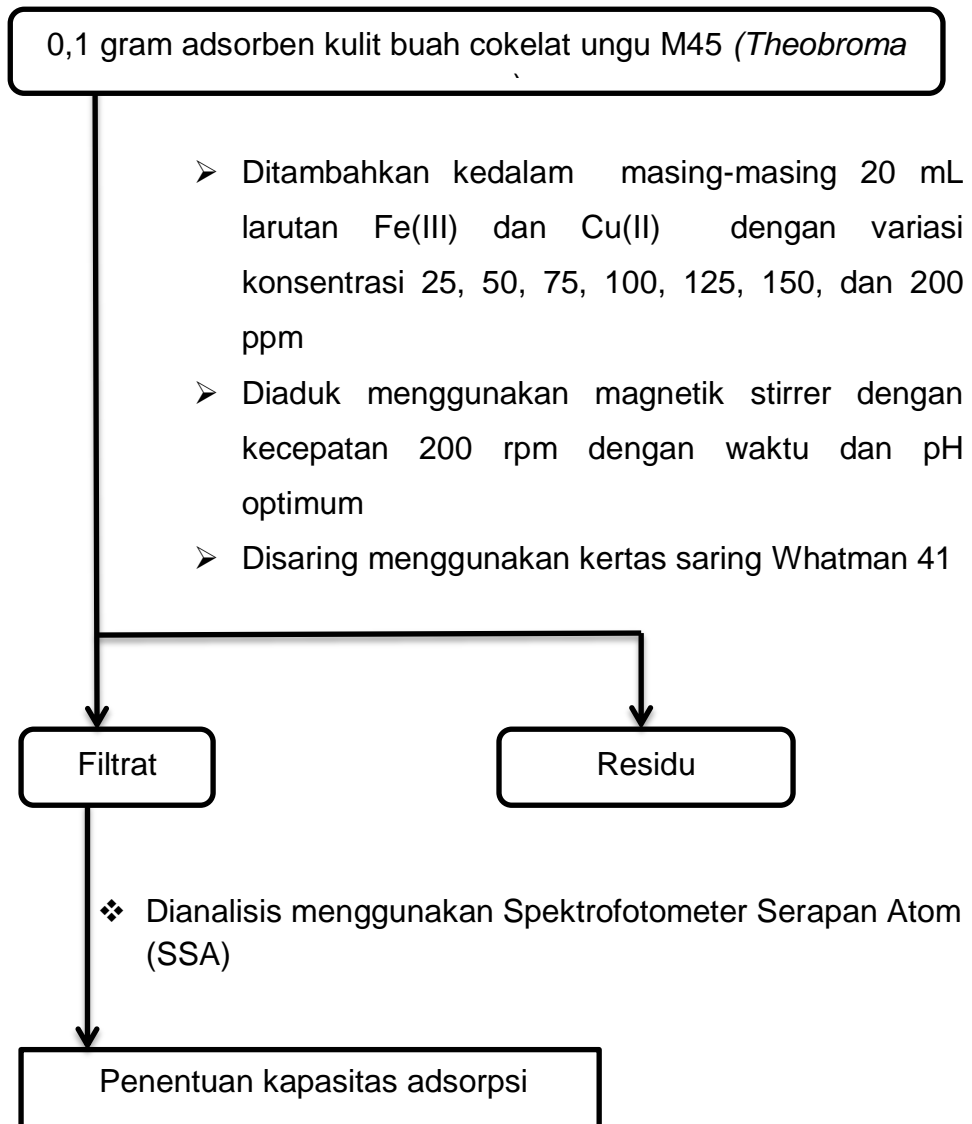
0,1 gram adsorben kulit buah cokelat ungu M45 *(Theobroma*

`

➢ Ditambahkan kedalam masing-masing 20 mL larutan Fe(III) dan Cu(II) dengan variasi konsentrasi 25, 50, 75, 100, 125, 150, dan 200 ppm

➢ Diaduk menggunakan magnetik stirrer dengan kecepatan 200 rpm dengan waktu dan pH optimum

➢ Disaring menggunakan kertas saring Whatman 41

Filtrat

Residu

❖ Dianalisis menggunakan Spektrofotometer Serapan Atom (SSA)

Penentuan kapasitas adsorpsi